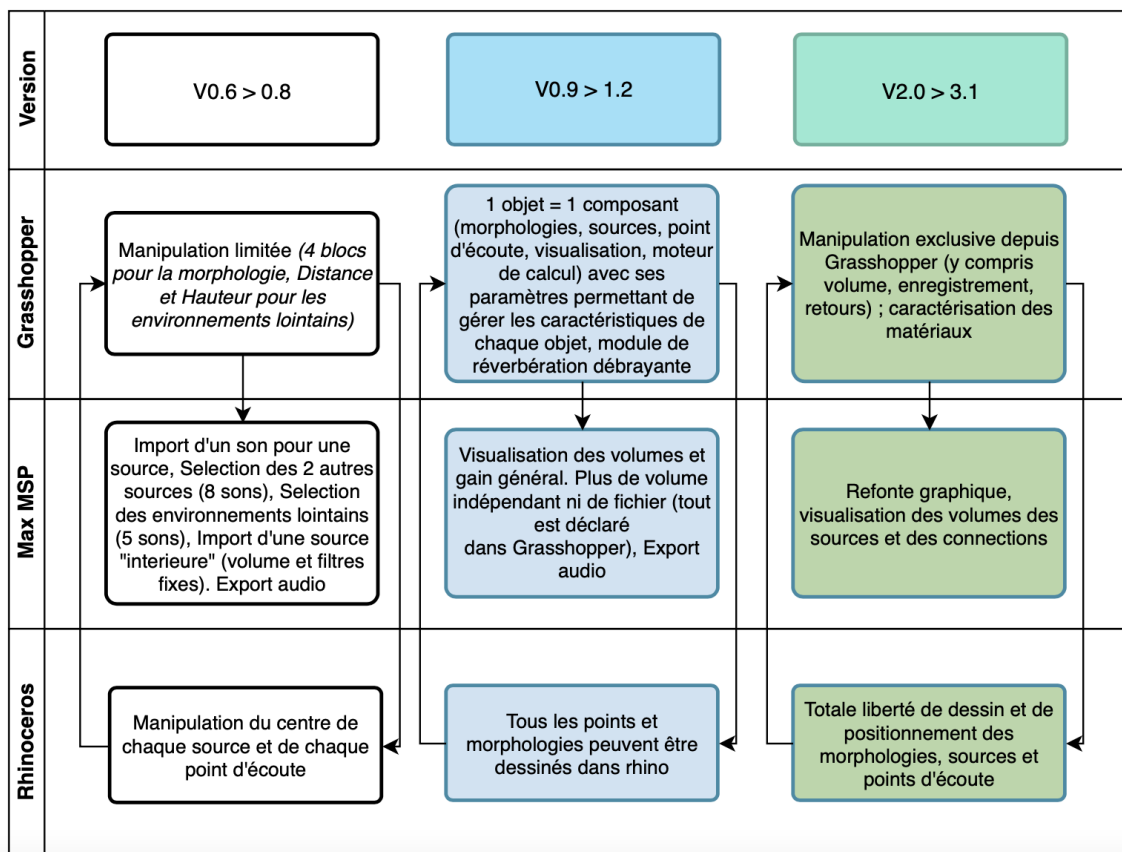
Version

V0.6 > 0.8

V0.9 > 1.2

V2.0 > 3.1

Grasshopper

Manipulation limitée *(4 blocs pour la morphologie, Distance et Hauteur pour les environnements lointains)*

1 objet = 1 composant (morphologies, sources, point d'écoute, visualisation, moteur de calcul) avec ses paramètres permettant de gérer les caractéristiques de chaque objet, module de réverbération débrayante

Manipulation exclusive depuis Grasshopper (y compris volume, enregistrement, retours) ; caractérisation des matériaux

Max MSP

Import d'un son pour une source, Selection des 2 autres sources (8 sons), Selection des environnements lointains (5 sons), Import d'une source "interieure" (volume et filtres fixes). Export audio

Visualisation des volumes et gain général. Plus de volume indépendant ni de fichier (tout est déclaré dans Grasshopper), Export audio

Refonte graphique, visualisation des volumes des sources et des connections

Rhinoceros

Manipulation du centre de chaque source et de chaque point d'écoute

Tous les points et morphologies peuvent être dessinés dans rhino

Totale liberté de dessin et de positionnement des morphologies, sources et points d'écoute